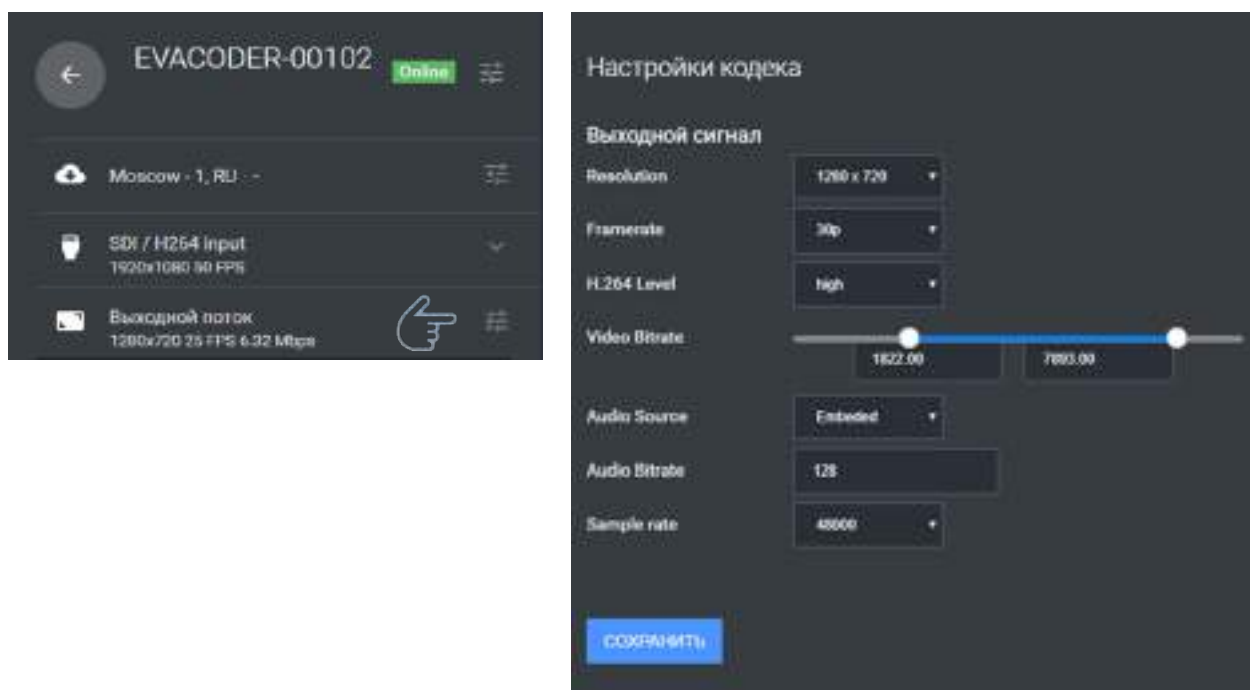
EVACODER-00102 Online

Moscow - 1, RU -

SDI / H264 Input
1920x1080 50 FPS

Выходной поток
1280x720 25 FPS 6.32 Mbps

Настройки кодека

Выходной сигнал

Resolution 1280 x 720

Framerate 30p

H.264 Level high

Video Bitrate 1822.00 7893.00

Audio Source Embeded

Audio Bitrate 128

Sample rate 48000

СОХРАНИТЬ